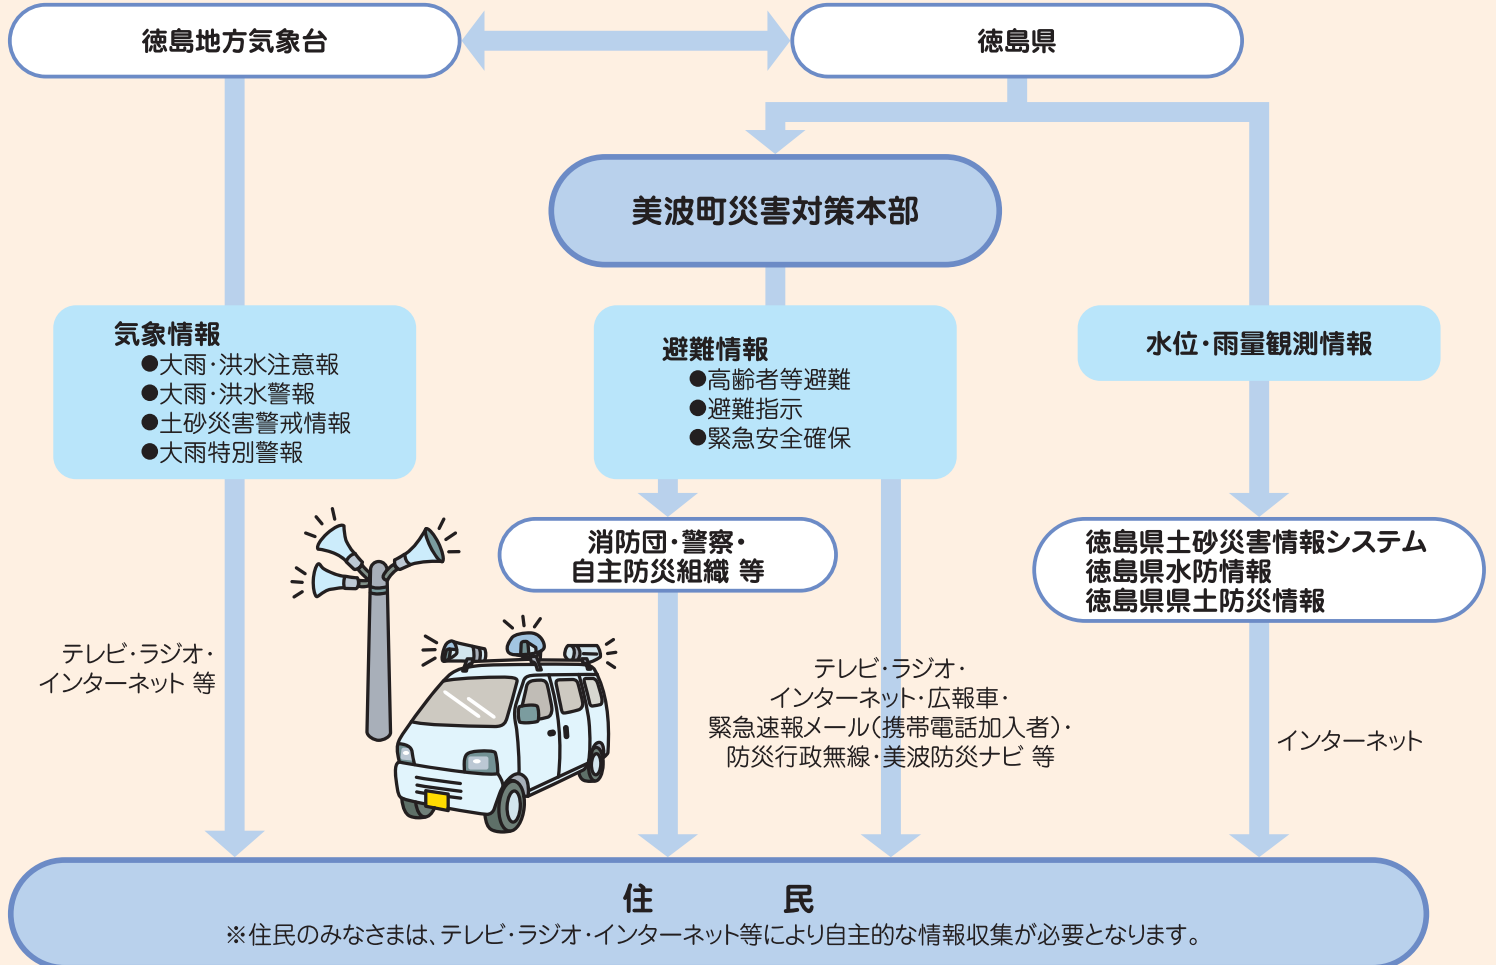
徳島地方気象台

徳島県

美波町災害対策本部

気象情報
●大雨·洪水注意報
●大雨·洪水警報
●土砂災害警戒情報
●大雨特別警報

避難情報
●高齢者等避難
●避難指示
●緊急安全確保

水位·雨量観測情報

消防団·警察·
自主防災組織 等

徳島県土砂災害情報システム
徳島県水防情報
徳島県県土防災情報

テレビ·ラジオ·
インターネット 等

テレビ·ラジオ·
インターネット·広報車·
緊急速報メール(携帯電話加入者)·
防災行政無線·美波防災ナビ 等

インターネット

住　民
※住民のみなさまは、テレビ·ラジオ·インターネット等により自主的な情報収集が必要となります。